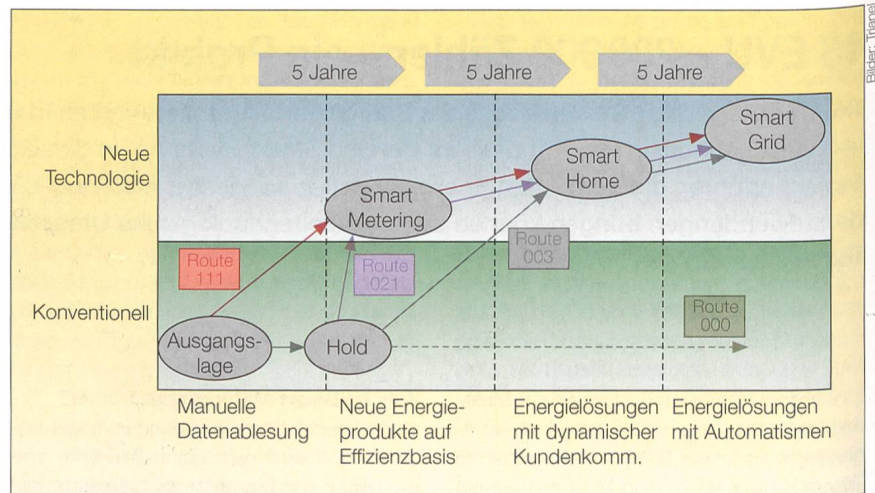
Bilder: Trianel

5 Jahre

5 Jahre

5 Jahre

Neue Technologie

Konventionell

Smart Grid

Smart Home

Smart Metering

Route 111

Route 021

Route 003

Route 000

Ausgangslage

Hold

Manuelle Datenablesung

Neue Energieprodukte auf Effizienzbasis

Energielösungen mit dynamischer Kundenkomm.

Energielösungen mit Automatismen